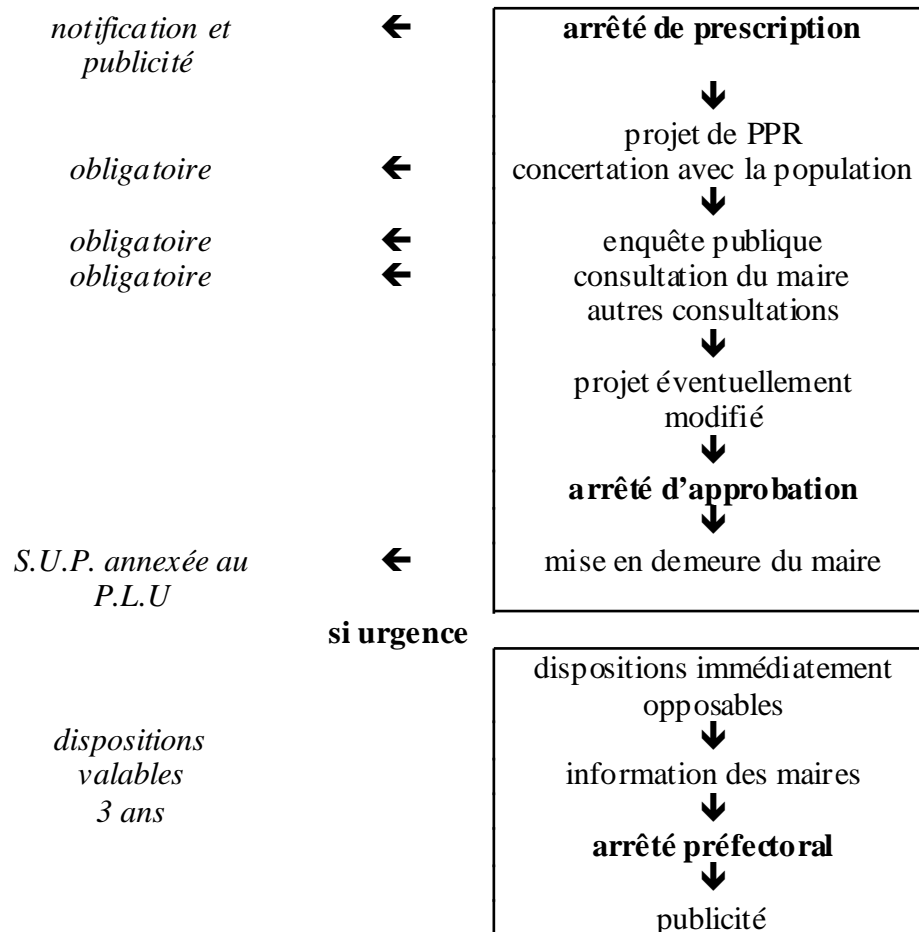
notification et publicité

arrêté de prescription

projet de PPR

obligatoire

concertation avec la population

obligatoire

enquête publique

obligatoire

consultation du maire

autres consultations

projet éventuellement modifié

arrêté d'approbation

S.U.P. annexée au P.L.U

mise en demeure du maire

si urgence

dispositions immédiatement opposables

dispositions valables 3 ans

information des maires

arrêté préfectoral

publicité